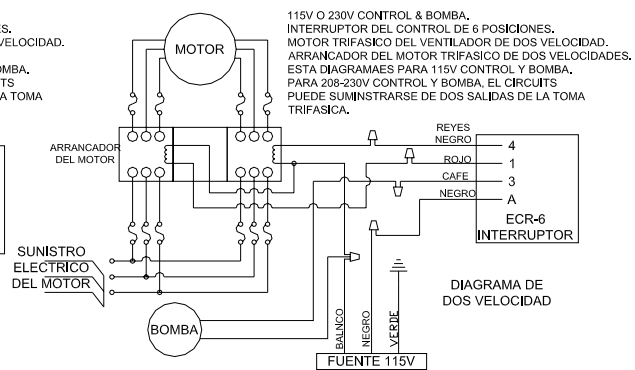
ES.
VELOCIDAD.

BA.
TS
A TOMA

MOTOR

115V O 230V CONTROL & BOMBA.
INTERRUPTOR DEL CONTROL DE 6 POSICIONES.
MOTOR TRIFASICO DEL VENTILADOR DE DOS VELOCIDAD.
ARRANCADOR DEL MOTOR TRIFASICO DE DOS VELOCIDADES.
ESTA DIAGRAMAES PARA 115V CONTROL Y BOMBA.
PARA 208-230V CONTROL Y BOMBA, EL CIRCUITS
PUEDE SUMINSTRARSE DE DOS SALIDAS DE LA TOMA
TRIFASICA.

ARRANCADOR
DEL MOTOR

REYES
NEGRO
4
ROJO
1
CAFE
3
NEGRO
A

ECR-6
INTERRUPTOR

SUNISTRO
ELECTRICO
DEL MOTOR

DIAGRAMA DE
DOS VELOCIDAD

BOMBA

BALNCO
NEGRO
VERDE

FUENTE 115V